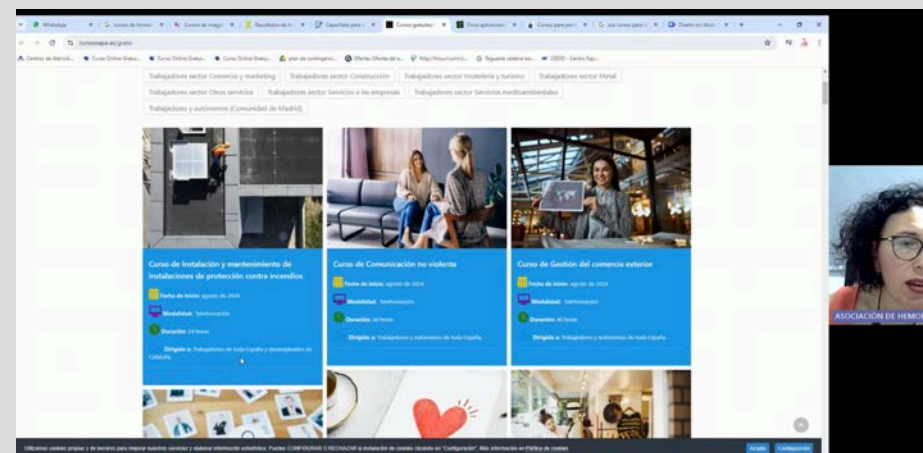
WhatsApp | Cursos de forma | Curso de imagen | Resultados de la | Capacitate para | Cursos gratuitos | Otras aplicaciones | Cursos para pers | ver cursos para | Diseño en illustr

cursosaspe.es/gratis

Trabajadores sector Comercio y marketing | Trabajadores sector Construcción | Trabajadores sector Hostelería y turismo | Trabajadores sector Metal

Trabajadores sector Otros servicios | Trabajadores sector Servicios a las empresas | Trabajadores sector Servicios medioambientales

Trabajadores y autónomos (Comunidad de Madrid)

Curso de Instalación y mantenimiento de instalaciones de protección contra incendios

Fecha de inicio: agosto de 2024

Modalidad: Teleformación

Duración: 24 horas

Dirigido a: Trabajadores de toda España y desempleados de Cataluña

Curso de Comunicación no violenta

Fecha de inicio: agosto de 2024

Modalidad: Teleformación

Duración: 16 horas

Dirigido a: Trabajadores y autónomos de toda España

Curso de Gestión del comercio exterior

Fecha de inicio: agosto de 2024

Modalidad: Teleformación

Duración: 40 horas

Dirigido a: Trabajadores y autónomos de toda España

ASOCIACIÓN DE HEMOF

Utilizamos cookies propias y de terceros para mejorar nuestros servicios y elaborar información estadística. Puedes CONFIGURAR O RECHAZAR la instalación de cookies clicando en "Configuración". Más información en Política de cookies

Aceptar | Configuración